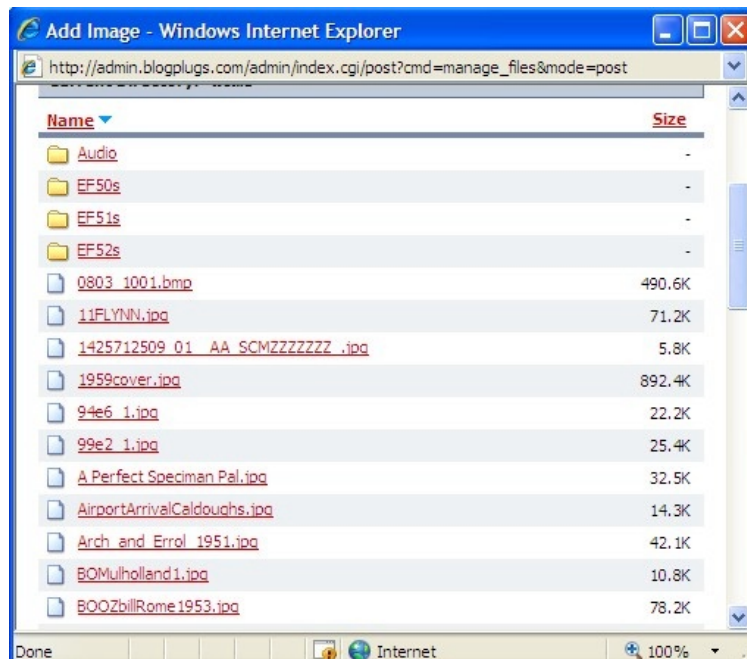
Add Image - Windows Internet Explorer

http://admin.blogplugs.com/admin/index.cgi/post?cmd=manage_files&mode=post

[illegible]

| Name | Size |
|---|---|
| Audio | - |
| EF50s | - |
| EF51s | - |
| EF52s | - |
| 0803_1001.bmp | 490.6K |
| 11FLYNN.jpg | 71.2K |
| 1425712509_01__AA_SCMZZZZZZZ_.jpg | 5.8K |
| 1959cover.jpg | 892.4K |
| 94e6_1.jpg | 22.2K |
| 99e2_1.jpg | 25.4K |
| A Perfect Speciman Pal.jpg | 32.5K |
| AirportArrivalCaldoughs.jpg | 14.3K |
| Arch_and_Errol_1951.jpg | 42.1K |
| BOMulholland1.jpg | 10.8K |
| BOOZbillRome1953.jpg | 78.2K |

Done | Internet | 100%